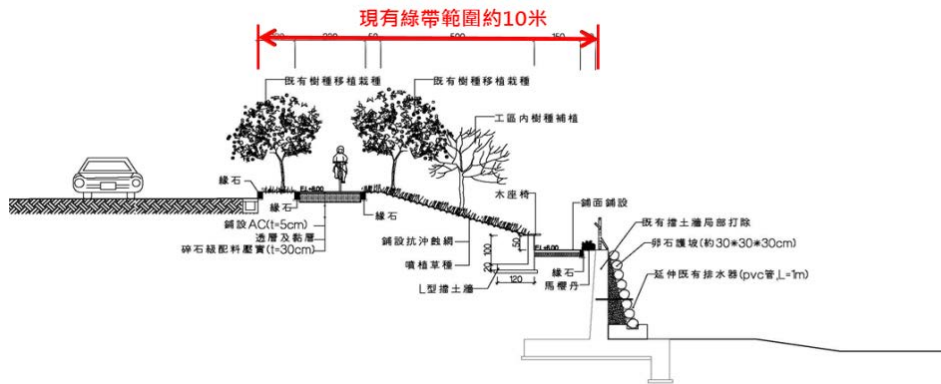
現有綠帶範圍約10米

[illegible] 200 50 500 150

既有樹種移植栽種

既有樹種移植栽種

工區內樹種補植

緣石

EL+500

緣石

鋪設AC(t=5cm)

透層及黏層

碎石級配料壓實(t=30cm)

緣石

木座椅

鋪面鋪設

鋪設抗沖蝕網

噴植草種

50

100

20

EL+500

120

L型擋土牆

緣石

馬櫻丹

既有擋土牆局部打除

卵石護坡(約30*30*30cm)

延伸既有排水器(pvc管,L=1m)